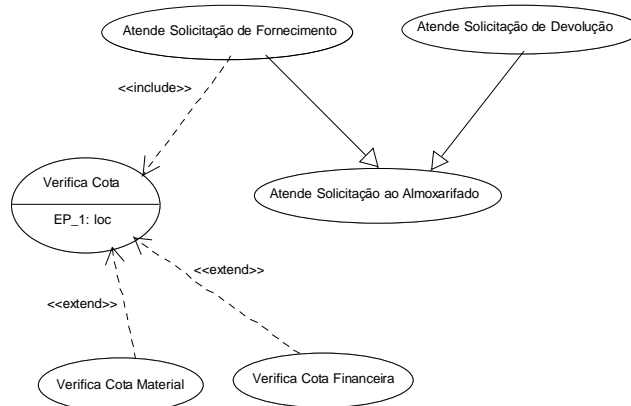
Atende Solicitação de Fornecimento

Atende Solicitação de Devolução

<<include>>

Verifica Cota

EP_1: loc

Atende Solicitação ao Almoxarifado

<<extend>>

<<extend>>

Verifica Cota Material

Verifica Cota Financeira